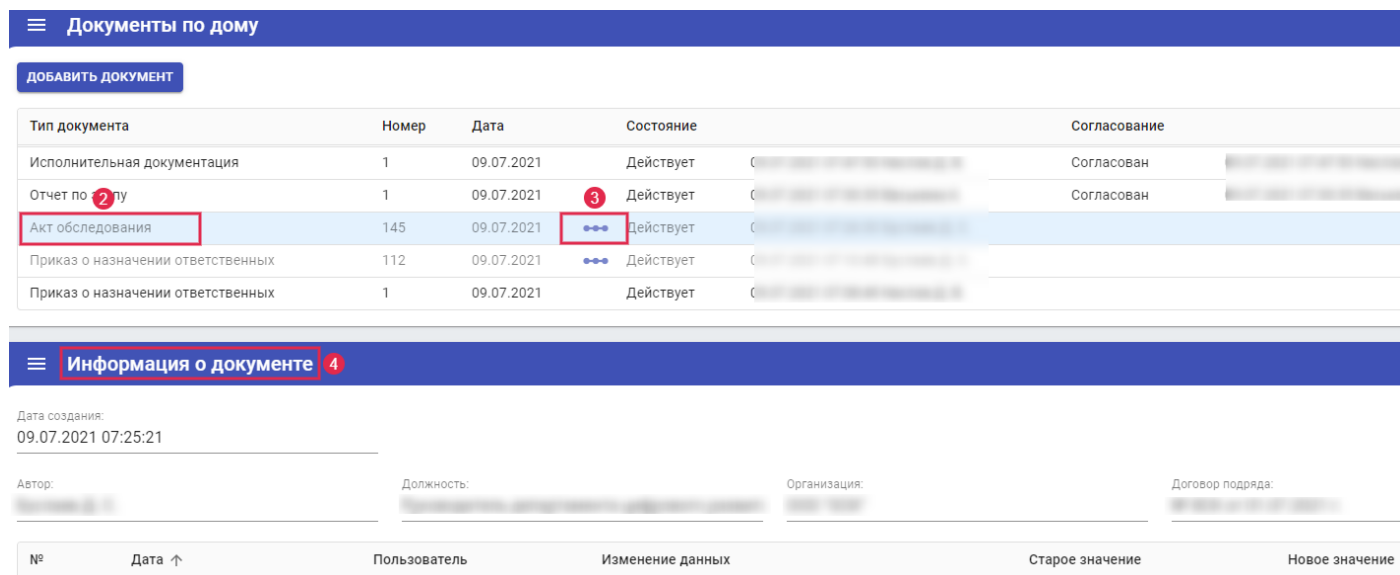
Документы по дому

ДОБАВИТЬ ДОКУМЕНТ

| Тип документа | Номер | Дата | | Состояние | | Согласование | |
|---|---|---|---|---|---|---|---|
| Исполнительная документация | 1 | 09.07.2021 | | Действует | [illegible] | Согласован | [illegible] |
| Отчет по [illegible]пу | 1 | 09.07.2021 | | Действует | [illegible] | Согласован | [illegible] |
| Акт обследования | 145 | 09.07.2021 | ••• | Действует | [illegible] | | |
| Приказ о назначении ответственных | 112 | 09.07.2021 | ••• | Действует | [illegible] | | |
| Приказ о назначении ответственных | 1 | 09.07.2021 | | Действует | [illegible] | | |

2
3

Информация о документе 4

Дата создания:
09.07.2021 07:25:21

Автор:
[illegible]

Должность:
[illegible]

Организация:
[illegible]

Договор подряда:
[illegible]

| № | Дата ↑ | Пользователь | Изменение данных | Старое значение | Новое значение |
|---|---|---|---|---|---|